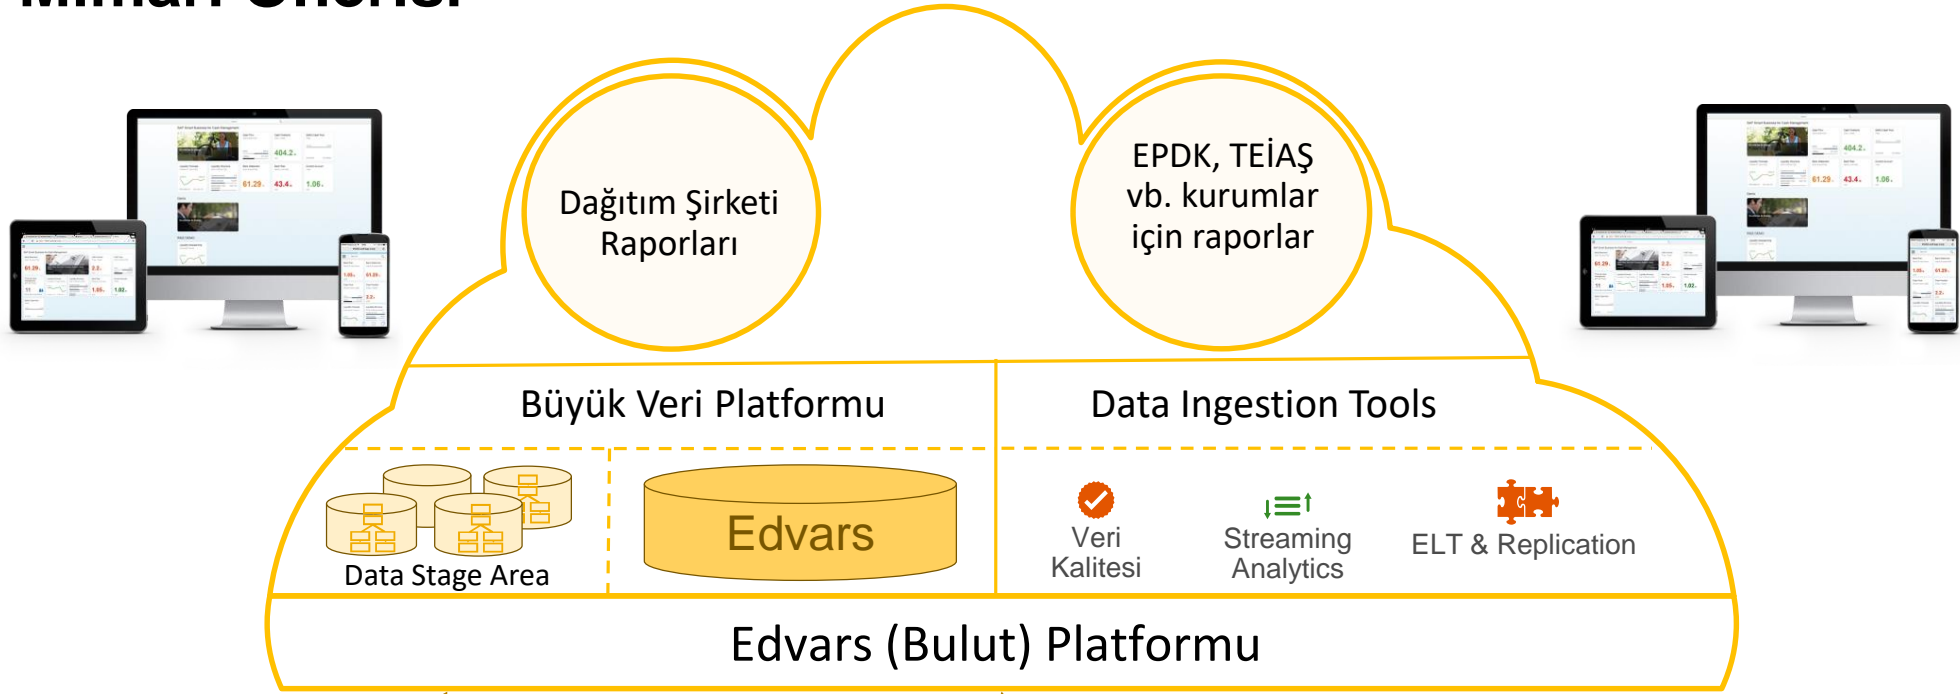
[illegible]

Dağıtım Şirketi Raporları

EPDK, TEİAŞ vb. kurumlar için raporlar

Büyük Veri Platformu

Data Ingestion Tools

Data Stage Area

Edvars

Veri Kalitesi

Streaming Analytics

ELT & Replication

Edvars (Bulut) Platformu